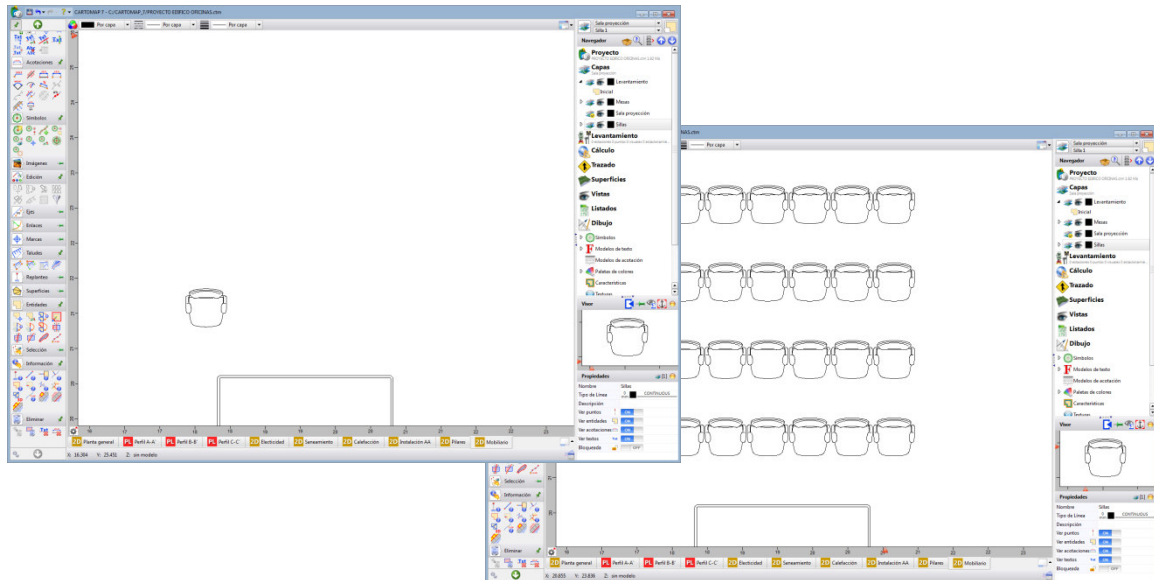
CARTOMAP 7 - C:/CARTOMAP_7/PROYECTO EDIFICO ORIGINAL.ctm

Por capa
Por capa
Por capa

Sala proyección
Silla 1

Acotaciones
Símbolos
Imágenes
Edición
Ejes
Enlaces
Marcas
Taludes
Replanteo
Superficies
Entidades
Selección
Información
Eliminar

Navegador
Proyecto
Capas
Levantamiento
Inicial
Mesas
Sala proyección
Sillas
Levantamiento
Cálculo
Trazado
Superficies
Vistas
Listados
Dibujo
Símbolos
Modelos de texto
Modelos de acotación
Paletas de colores
Características
Texturas

Visor

Propiedades
Nombre Sillas
Tipo de Línea CONTINUOUS
Descripción
Ver puntos ON
Ver entidades ON
Ver acotaciones ON
Ver textos ON
Bloqueado OFF

2D Planta general
PL Perfil A-A
PL Perfil B-B
PL Perfil C-C
2D Electricidad
2D Saneamiento
2D Calefacción
2D Instalación AA
2D Pilares
2D Mobiliario

X: 16.364 Y: 23.431 Z: sin modelo

NAL.ctm

Por capa

Sala proyección
Silla 1

Navegador
Proyecto
Capas
Levantamiento
Inicial
Mesas
Sala proyección
Sillas
Levantamiento
Cálculo
Trazado
Superficies
Vistas
Listados
Dibujo
Símbolos
Modelos de texto
Modelos de acotación
Paletas de colores
Características
Texturas

Visor

Propiedades
Nombre Sillas
Tipo de Línea CONTINUOUS
Descripción
Ver puntos ON
Ver entidades ON
Ver acotaciones ON
Ver textos ON
Bloqueado OFF

Selección
Información
Eliminar

2D Planta general
PL Perfil A-A
PL Perfil B-B
PL Perfil C-C
2D Electricidad
2D Saneamiento
2D Calefacción
2D Instalación AA
2D Pilares
2D Mobiliario

X: 29.855 Y: 23.836 Z: sin modelo